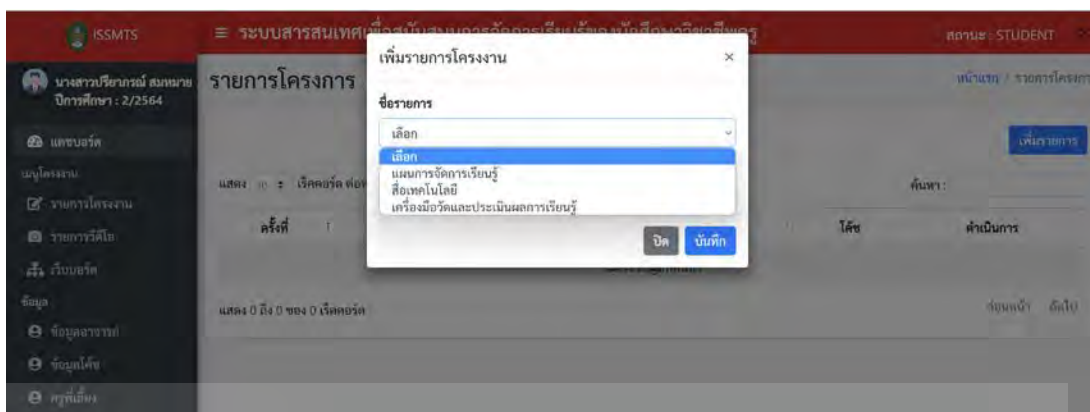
ISSMTS

≡ ระบบสารสนเทศ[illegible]

สถานะ : STUDENT

นางสาวปรียาภรณ์ สมหมาย
ปีการศึกษา : 2/2564

แดชบอร์ด

เมนูโครงงาน

รายการโครงงาน

รายการวีดีโอ

เว็บบอร์ด

ข้อมูล

ข้อมูลอาจารย์

ข้อมูลโค้ช

ครูพี่เลี้ยง

รายการโครงการ

หน้าแรก / รายการโครงการ

เพิ่มรายการ

แสดง 10 ÷ เรคคอร์ด ต่อ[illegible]

ค้นหา :

ครั้งที่

โค้ช

ดำเนินการ

แสดง 0 ถึง 0 ของ 0 เรคคอร์ด

ก่อนหน้า ถัดไป

เพิ่มรายการโครงงาน

×

ชื่อรายการ

เลือก

เลือก
แผนการจัดการเรียนรู้
สื่อเทคโนโลยี
เครื่องมือวัดและประเมินผลการเรียนรู้

ปิด

บันทึก